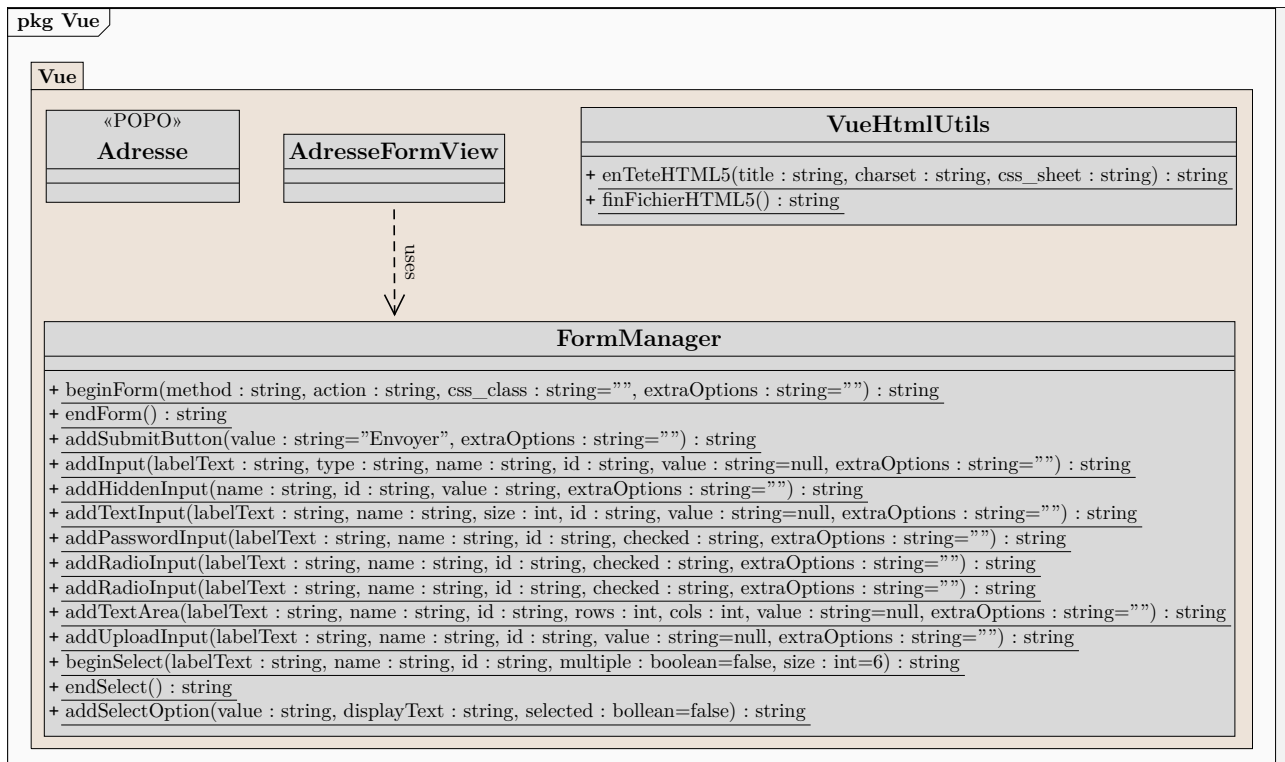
pkg Vue

Vue

«POPO»
Adresse

AdresseFormView

VueHtmlUtils

+ enTeteHTML5(title : string, charset : string, css_sheet : string) : string
+ finFichierHTML5() : string

uses

FormManager

+ beginForm(method : string, action : string, css_class : string="", extraOptions : string="") : string
+ endForm() : string
+ addSubmitButton(value : string="Envoyer", extraOptions : string="") : string
+ addInput(labelText : string, type : string, name : string, id : string, value : string=null, extraOptions : string="") : string
+ addHiddenInput(name : string, id : string, value : string, extraOptions : string="") : string
+ addTextInput(labelText : string, name : string, size : int, id : string, value : string=null, extraOptions : string="") : string
+ addPasswordInput(labelText : string, name : string, id : string, checked : string, extraOptions : string="") : string
+ addRadioInput(labelText : string, name : string, id : string, checked : string, extraOptions : string="") : string
+ addRadioInput(labelText : string, name : string, id : string, checked : string, extraOptions : string="") : string
+ addTextArea(labelText : string, name : string, id : string, rows : int, cols : int, value : string=null, extraOptions : string="") : string
+ addUploadInput(labelText : string, name : string, id : string, value : string=null, extraOptions : string="") : string
+ beginSelect(labelText : string, name : string, id : string, multiple : boolean=false, size : int=6) : string
+ endSelect() : string
+ addSelectOption(value : string, displayText : string, selected : bollean=false) : string